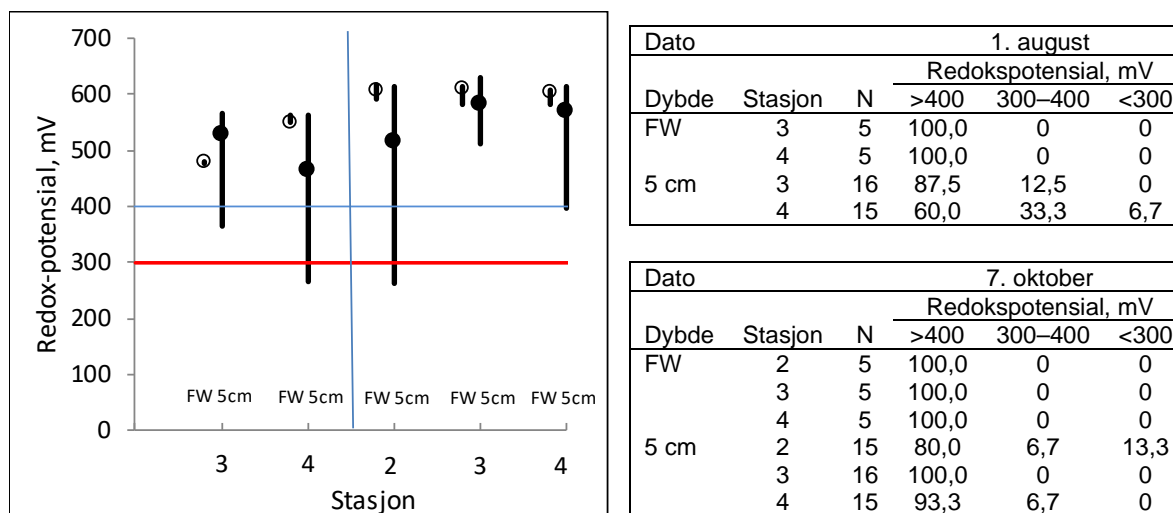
700
600
500
400
300
200
100
0
Redox-potensial, mV
FW 5cm
FW 5cm
FW 5cm
FW 5cm
FW 5cm
3
4
2
3
4
Stasjon

| Dato | | | 1. august | | |
|---|---|---|---|---|---|
| | | | Redokspotensial, mV | | |
| Dybde | Stasjon | N | >400 | 300–400 | <300 |
| FW | 3 | 5 | 100,0 | 0 | 0 |
| | 4 | 5 | 100,0 | 0 | 0 |
| 5 cm | 3 | 16 | 87,5 | 12,5 | 0 |
| | 4 | 15 | 60,0 | 33,3 | 6,7 |

| Dato | | | 7. oktober | | |
|---|---|---|---|---|---|
| | | | Redokspotensial, mV | | |
| Dybde | Stasjon | N | >400 | 300–400 | <300 |
| FW | 2 | 5 | 100,0 | 0 | 0 |
| | 3 | 5 | 100,0 | 0 | 0 |
| | 4 | 5 | 100,0 | 0 | 0 |
| 5 cm | 2 | 15 | 80,0 | 6,7 | 13,3 |
| | 3 | 16 | 100,0 | 0 | 0 |
| | 4 | 15 | 93,3 | 6,7 | 0 |